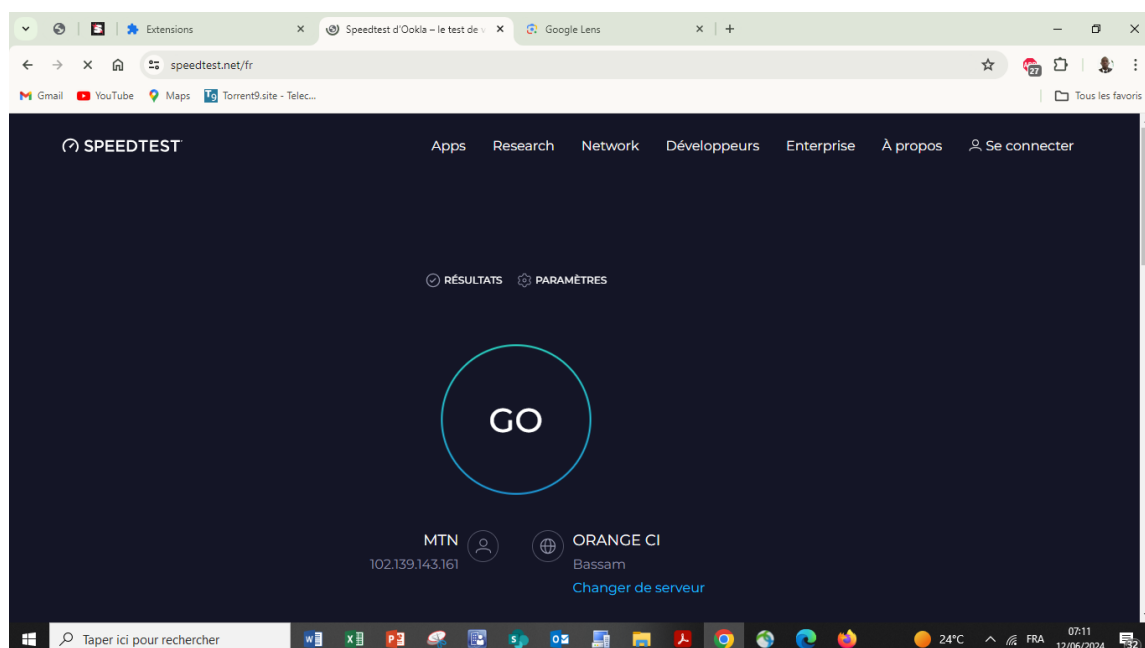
Extensions
Speedtest d'Ookla – le test de
Google Lens
speedtest.net/fr
Gmail YouTube Maps Torrent9.site - Telec...
Tous les favoris
SPEEDTEST
Apps Research Network Développeurs Enterprise À propos Se connecter
RÉSULTATS PARAMÈTRES
GO
MTN
102.139.143.161
ORANGE CI
Bassam
Changer de serveur
Taper ici pour rechercher
24°C FRA 07:11 12/06/2024